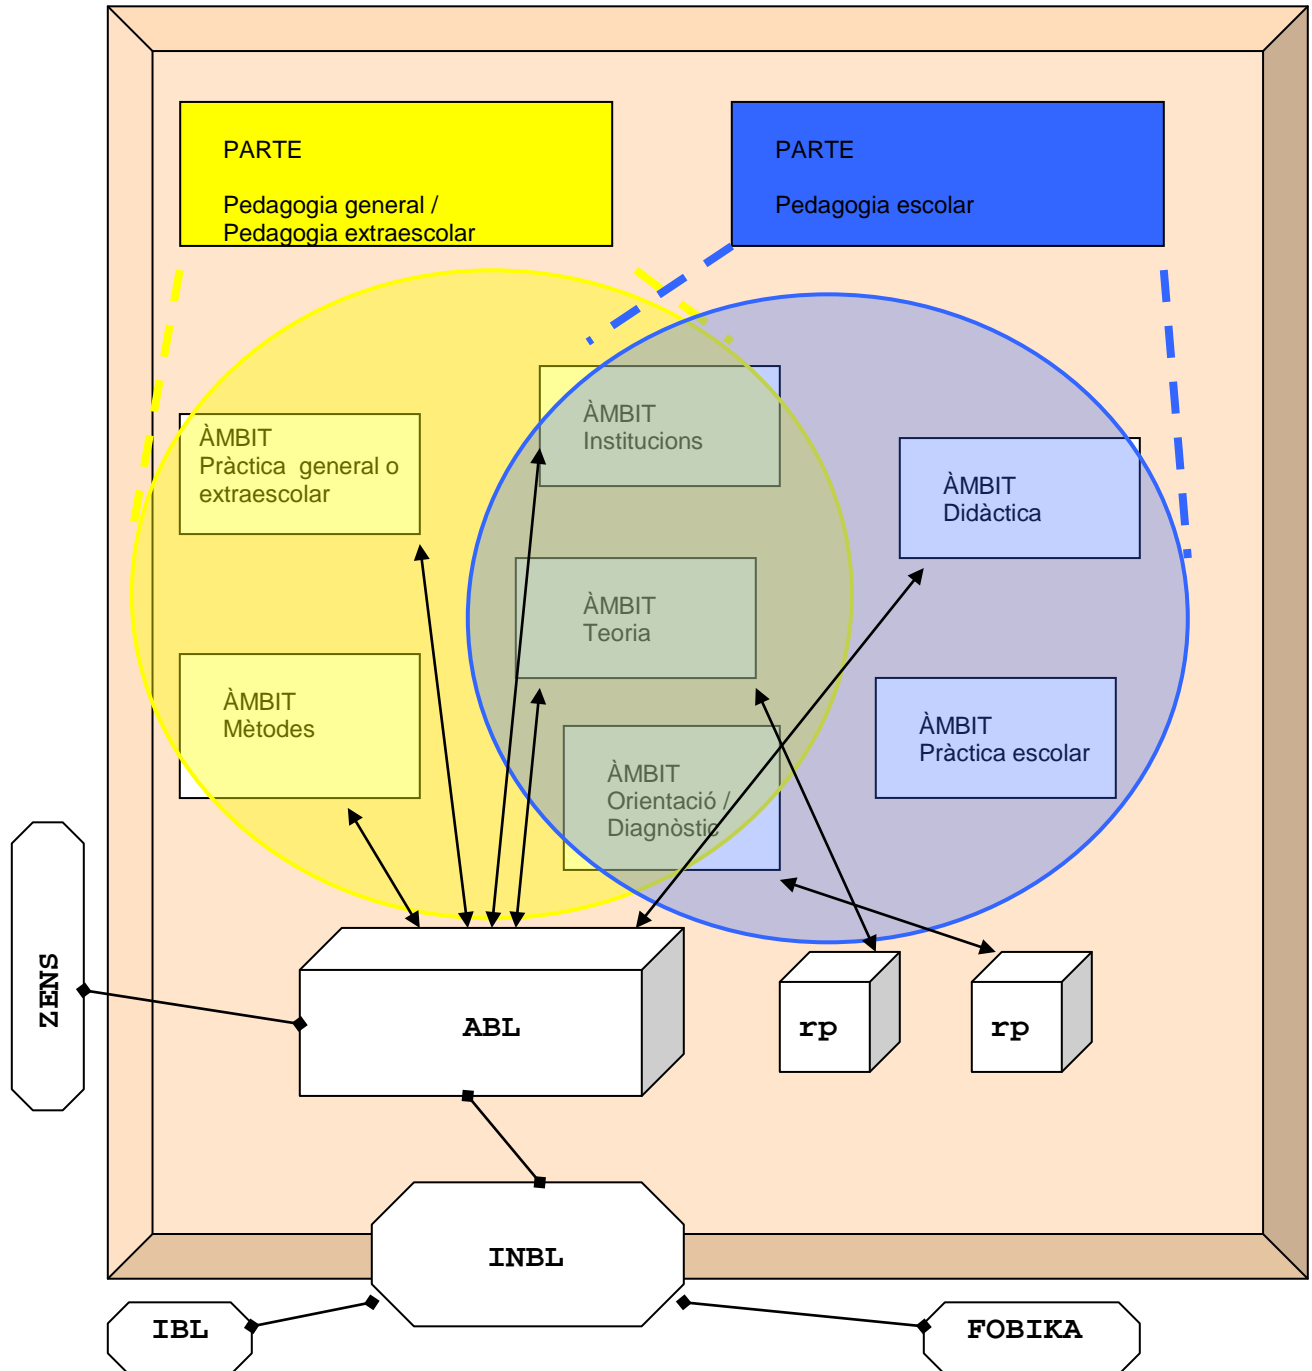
PARTE

Pedagogia general / Pedagogia extraescolar

PARTE

Pedagogia escolar

ÀMBIT
Pràctica general o extraescolar

ÀMBIT
Institucions

ÀMBIT
Didàctica

ÀMBIT
Teoria

ÀMBIT
Mètodes

ÀMBIT
Pràctica escolar

ÀMBIT
Orientació / Diagnòstic

ZENS

ABL

rp

rp

INBL

IBL

FOBIKA